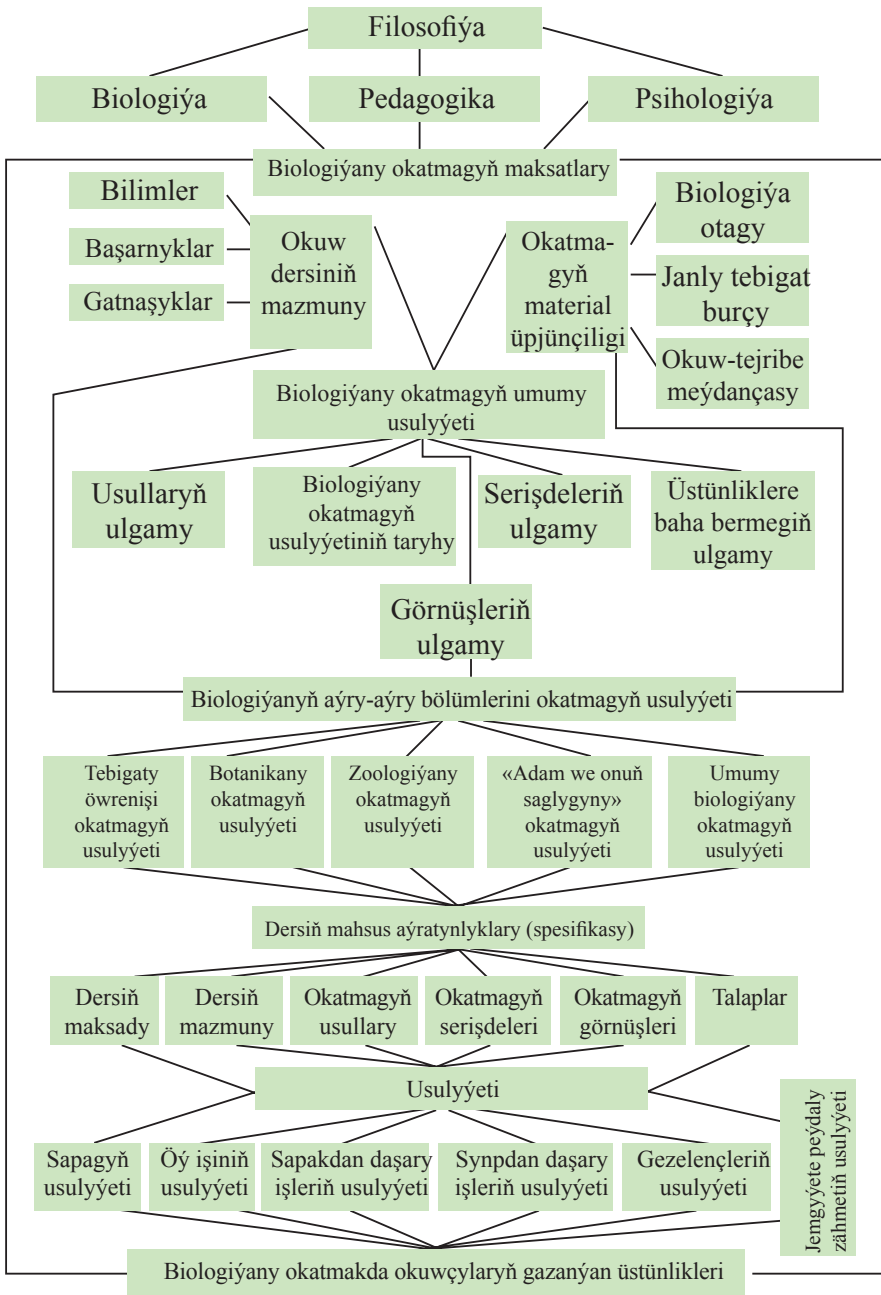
Filosofiýa

Biologiýa

Pedagogika

Psihologiýa

Biologiýany okatmagyň maksatlary

Bilimler

Başarnyklar

Gatnaşyklar

Okuw dersiniň mazmuny

Okatmagyň material üpjünçiligi

Biologiýa otagy

Janly tebigat burçy

Okuw-tejribe meýdançasy

Biologiýany okatmagyň umumy usulyýeti

Usullaryň ulgamy

Biologiýany okatmagyň usulyýetiniň taryhy

Serişdeleriň ulgamy

Üstünliklere baha bermegiň ulgamy

Görnüşleriň ulgamy

Biologiýanyň aýry-aýry bölümlerini okatmagyň usulyýeti

Tebigaty öwrenişi okatmagyň usulyýeti

Botanikany okatmagyň usulyýeti

Zoologiýany okatmagyň usulyýeti

«Adam we onuň saglygyny» okatmagyň usulyýeti

Umumy biologiýany okatmagyň usulyýeti

Dersiň mahsus aýratynlyklary (spesifikasy)

Dersiň maksady

Dersiň mazmuny

Okatmagyň usullary

Okatmagyň serişdeleri

Okatmagyň görnüşleri

Talaplar

Usulyýeti

Jemgyýete peýdaly zähmetiň usulyýeti

Sapagyň usulyýeti

Öý işiniň usulyýeti

Sapakdan daşary işleriň usulyýeti

Synpdan daşary işleriň usulyýeti

Gezelençleriň usulyýeti

Biologiýany okatmakda okuwçylaryň gazanýan üstünlikleri